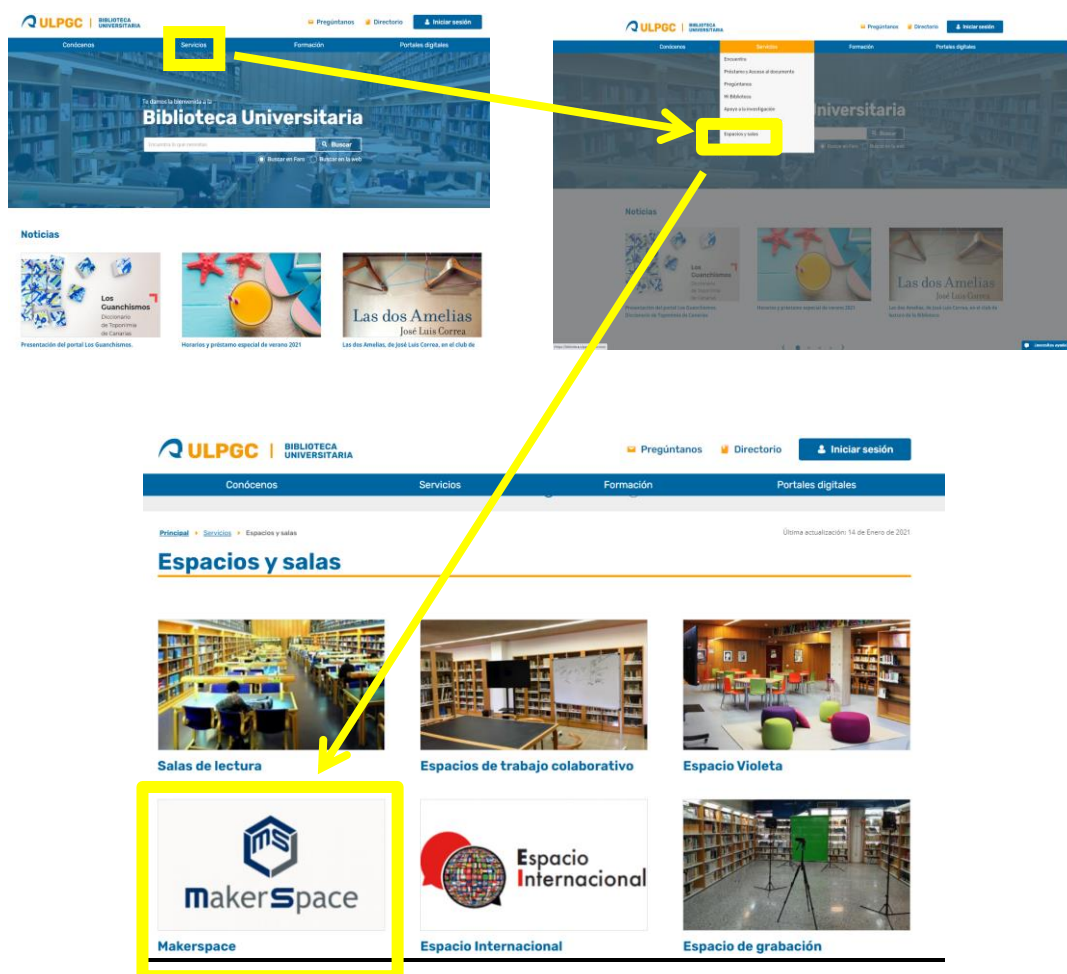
ULPGC | BIBLIOTECA UNIVERSITARIA

Pregúntanos Directorio Iniciar sesión

Conócenos Servicios Formación Portales digitales

Te damos la bienvenida a la
Biblioteca Universitaria

Encuentra lo que necesitas Buscar

Buscar en Faro Buscar en la web

Noticias

Los Guanchismos Diccionario de Toponimia de Canarias

Presentación del portal Los Guanchismos.

Horarios y préstamo especial de verano 2021

Las dos Amelias José Luis Correa

Las dos Amelias, de José Luis Correa, en el club de

ULPGC | BIBLIOTECA UNIVERSITARIA

Pregúntanos Directorio Iniciar sesión

Conócenos Servicios Formación Portales digitales

Encuentro
Préstamo y Acceso al documento
Pregúntanos
Mi Biblioteca
Apoyo a la investigación
Espacios y salas

Universitaria

Buscar

Buscar en Faro Buscar en la web

Noticias

Los Guanchismos Diccionario de Toponimia de Canarias

Presentación del portal Los Guanchismos. Diccionario de Toponimia de Canarias

Horarios y préstamo especial de verano 2021

Las dos Amelias José Luis Correa

Las dos Amelias, de José Luis Correa, en el club de lectura de la Biblioteca

ULPGC | BIBLIOTECA UNIVERSITARIA

Pregúntanos Directorio Iniciar sesión

Conócenos Servicios Formación Portales digitales

Principal » Servicios » Espacios y salas

Última actualización: 14 de Enero de 2021

Espacios y salas

Salas de lectura

Espacios de trabajo colaborativo

Espacio Violeta

MakerSpace

Makerspace

Espacio Internacional

Espacio Internacional

Espacio de grabación